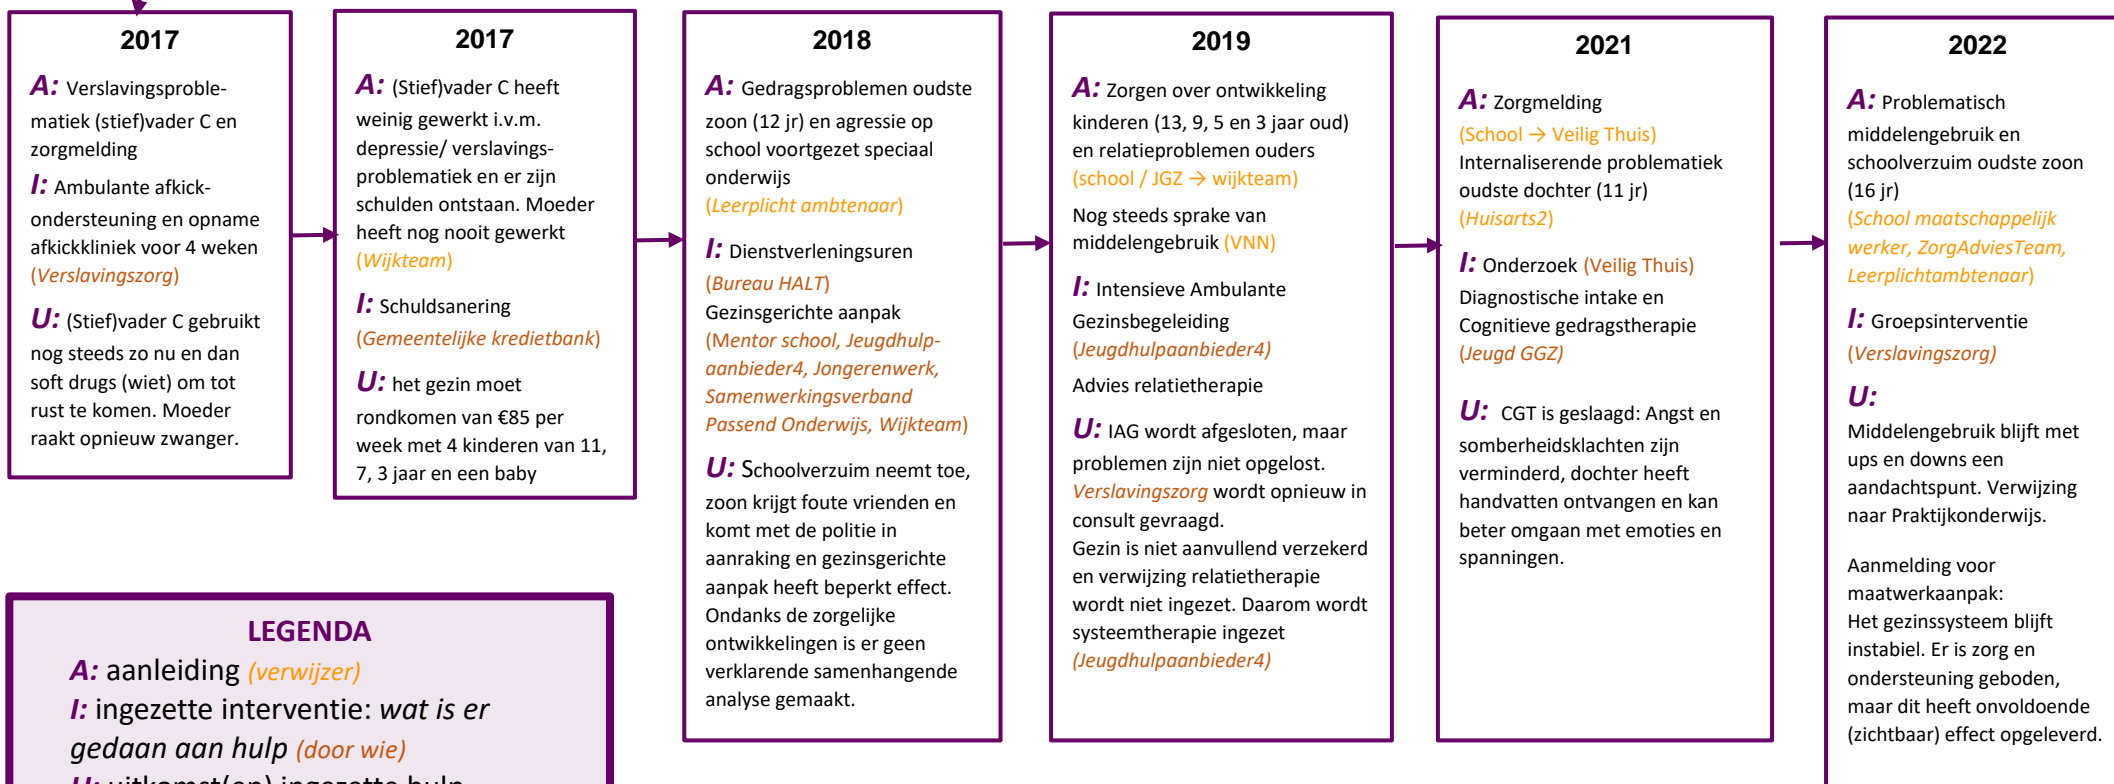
2017

A: Verslavingsproblematiek (stief)vader C en zorgmelding

I: Ambulante afkickondersteuning en opname afkickkliniek voor 4 weken (Verslavingszorg)

U: (Stief)vader C gebruikt nog steeds zo nu en dan soft drugs (wiet) om tot rust te komen. Moeder raakt opnieuw zwanger.

2017

A: (Stief)vader C heeft weinig gewerkt i.v.m. depressie/ verslavingsproblematiek en er zijn schulden ontstaan. Moeder heeft nog nooit gewerkt (Wijkteam)

I: Schuldsanering (Gemeentelijke kredietbank)

U: het gezin moet rondkomen van €85 per week met 4 kinderen van 11, 7, 3 jaar en een baby

2018

A: Gedragsproblemen oudste zoon (12 jr) en agressie op school voortgezet speciaal onderwijs (Leerplicht ambtenaar)

I: Dienstverleningsuren (Bureau HALT)
Gezinsgerichte aanpak (Mentor school, Jeugdhulpaanbieder4, Jongerenwerk, Samenwerkingsverband Passend Onderwijs, Wijkteam)

U: Schoolverzuim neemt toe, zoon krijgt foute vrienden en komt met de politie in aanraking en gezinsgerichte aanpak heeft beperkt effect. Ondanks de zorgelijke ontwikkelingen is er geen verklarende samenhangende analyse gemaakt.

2019

A: Zorgen over ontwikkeling kinderen (13, 9, 5 en 3 jaar oud) en relatieproblemen ouders (school / JGZ → wijkteam)
Nog steeds sprake van middelengebruik (VNN)

I: Intensieve Ambulante Gezinsbegeleiding (Jeugdhulpaanbieder4)
Advies relatietherapie

U: IAG wordt afgesloten, maar problemen zijn niet opgelost. Verslavingszorg wordt opnieuw in consult gevraagd.
Gezin is niet aanvullend verzekerd en verwijzing relatietherapie wordt niet ingezet. Daarom wordt systeemtherapie ingezet (Jeugdhulpaanbieder4)

2021

A: Zorgmelding (School → Veilig Thuis)
Internaliserende problematiek oudste dochter (11 jr) (Huisarts2)

I: Onderzoek (Veilig Thuis)
Diagnostische intake en Cognitieve gedragstherapie (Jeugd GGZ)

U: CGT is geslaagd: Angst en somberheidsklachten zijn verminderd, dochter heeft handvatten ontvangen en kan beter omgaan met emoties en spanningen.

2022

A: Problematisch middelengebruik en schoolverzuim oudste zoon (16 jr) (School maatschappelijk werker, ZorgAdviesTeam, Leerplichtambtenaar)

I: Groepsinterventie (Verslavingszorg)

U:
Middelengebruik blijft met ups and downs een aandachtspunt. Verwijzing naar Praktijkonderwijs.

Aanmelding voor maatwerkaanpak:
Het gezinssysteem blijft instabiel. Er is zorg en ondersteuning geboden, maar dit heeft onvoldoende (zichtbaar) effect opgeleverd.

LEGENDA
A: aanleiding (verwijzer)
I: ingezette interventie: wat is er gedaan aan hulp (door wie)
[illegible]